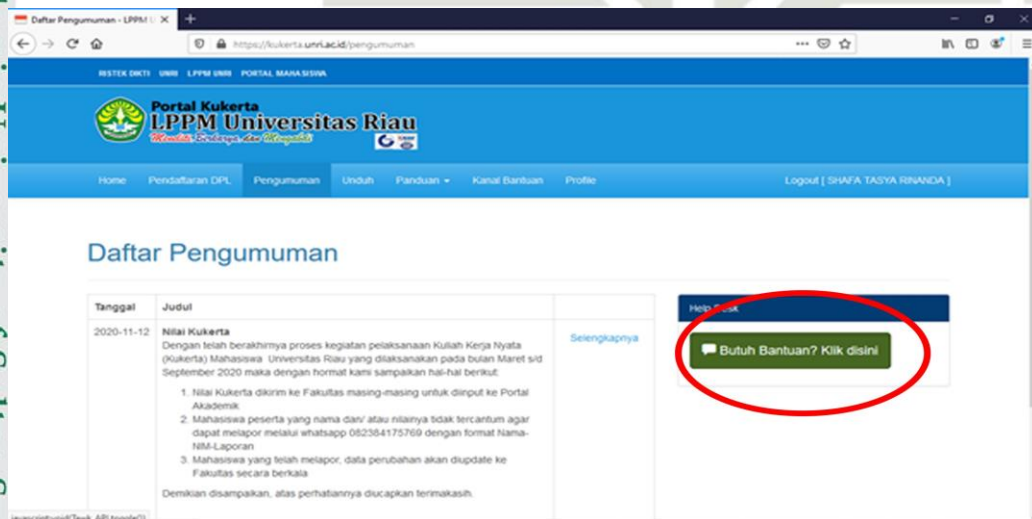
Daftar Pengumuman - LPPM U ×
https://kukerta.unri.ac.id/pengumuman

RISTEK DIKTI UNRI LPPM UNRI PORTAL MAHASISWA

Portal Kukerta
LPPM Universitas Riau
Meneliti, Berkarya, dan Mengabdi

Home Pendaftaran DPL Pengumuman Unduh Panduan Kanal Bantuan Profile Logout [ SHAFA TASYA RINANDA ]

Daftar Pengumuman

| Tanggal | Judul | |
|---|---|---|
| 2020-11-12 | Nilai Kukerta<br>Dengan telah berakhirnya proses kegiatan pelaksanaan Kuliah Kerja Nyata (Kukerta) Mahasiswa Universitas Riau yang dilaksanakan pada bulan Maret s/d September 2020 maka dengan hormat kami sampaikan hal-hal berikut:<br>1. Nilai Kukerta dikirim ke Fakultas masing-masing untuk diinput ke Portal Akademik<br>2. Mahasiswa peserta yang nama dan/ atau nilainya tidak tercantum agar dapat melapor melalui whatsapp 082384175769 dengan format Nama-NIM-Laporan<br>3. Mahasiswa yang telah melapor, data perubahan akan diupdate ke Fakultas secara berkala<br>Demikian disampaikan, atas perhatiannya diucapkan terimakasih. | Selengkapnya |

Help Desk

Butuh Bantuan? Klik disini

javascript:void(Tawk_API.toggle())